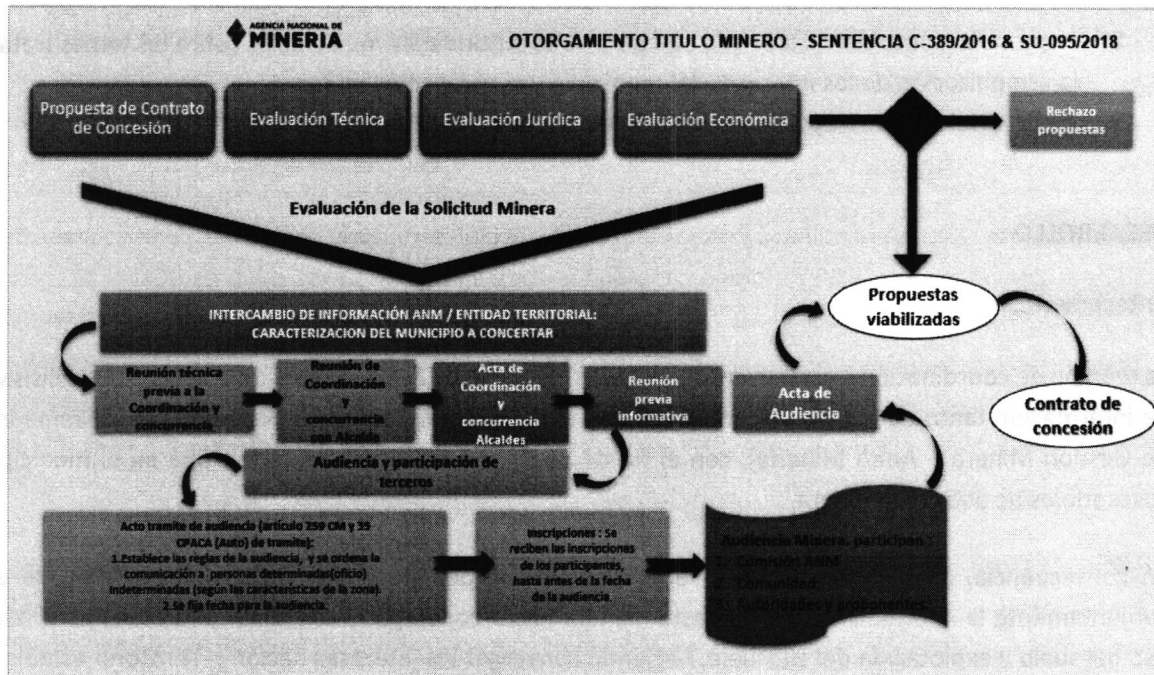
AGENCIA NACIONAL DE MINERIA

OTORGAMIENTO TITULO MINERO - SENTENCIA C-389/2016 & SU-095/2018

Propuesta de Contrato de Concesión

Evaluación Técnica

Evaluación Jurídica

Evaluación Económica

Rechazo propuestas

Evaluación de la Solicitud Minera

INTERCAMBIO DE INFORMACIÓN ANM / ENTIDAD TERRITORIAL: CARACTERIZACION DEL MUNICIPIO A CONCERTAR

Reunión técnica previa a la Coordinación y concurrencia

Reunión de Coordinación y concurrencia con Alcalde

Acta de Coordinación y concurrencia Alcaldes

Reunión previa informativa

Acta de Audiencia

Propuestas viabilizadas

Contrato de concesión

Audiencia y participación de terceros

Acto tramite de audiencia (artículo 259 CM y 35 CPACA (Auto) de tramite):
1.Establece las reglas de la audiencia, y se ordena la comunicación a personas determinadas(oficio) indeterminadas (según las características de la zona).
2.Se fija fecha para la audiencia.

Inscripciones : Se reciben las inscripciones de los participantes, hasta antes de la fecha de la audiencia.

Audiencia Minera, participan :
1. Comisión ANM
2. Comunidad.
3. Autoridades y proponentes